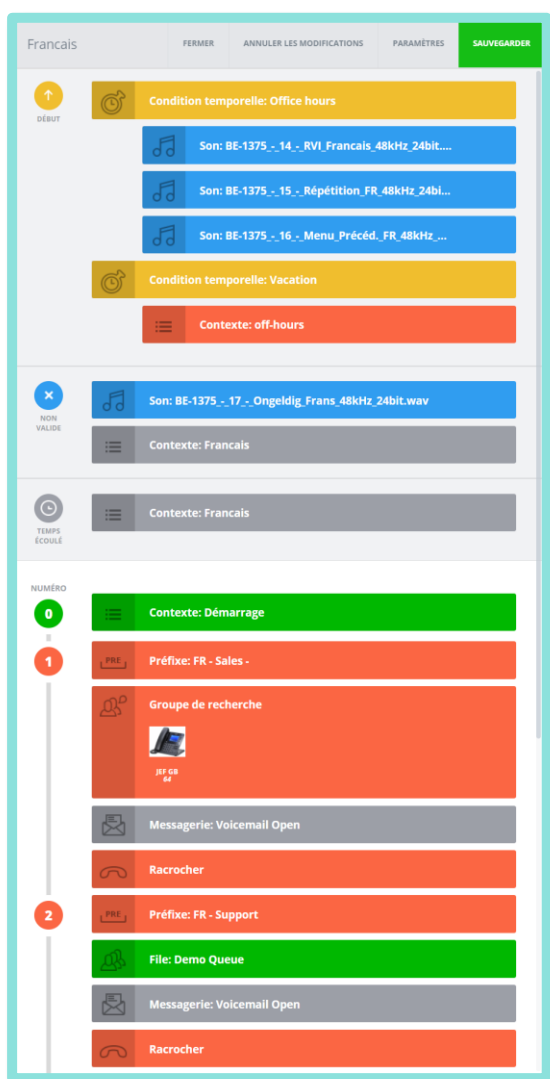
Francais

FERMER

ANNULER LES MODIFICATIONS

PARAMÈTRES

SAUVEGARDER

DÉBUT

Condition temporelle: Office hours

Son: BE-1375_-_14_-_RVI_Francais_48kHz_24bit....

Son: BE-1375_-_15_-_Répétition_FR_48kHz_24bi...

Son: BE-1375_-_16_-_Menu_Précéd._FR_48kHz_...

Condition temporelle: Vacation

Contexte: off-hours

NON VALIDE

Son: BE-1375_-_17_-_Ongeldig_Frans_48kHz_24bit.wav

Contexte: Francais

TEMPS ÉCOULÉ

Contexte: Francais

NUMÉRO

0

Contexte: Démarrage

1

PRE

Préfixe: FR - Sales -

Groupe de recherche

JEF GB 64

Messagerie: Voicemail Open

Racrocher

2

PRE

Préfixe: FR - Support

File: Demo Queue

Messagerie: Voicemail Open

Racrocher